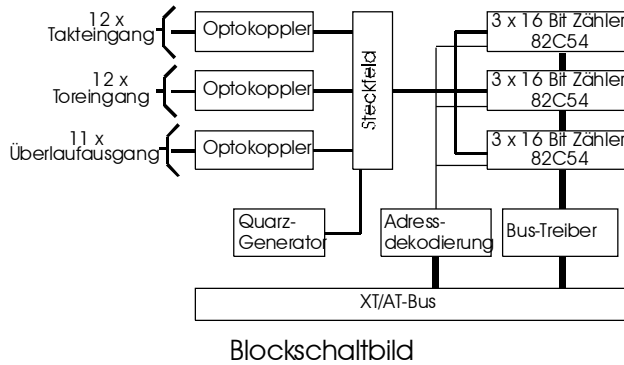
12 x
Takteingang

Optokoppler

12 x
Toreingang

Optokoppler

11 x
Überlaufausgang

Optokoppler

Steckfeld

3 x 16 Bit Zähler
82C54

3 x 16 Bit Zähler
82C54

3 x 16 Bit Zähler
82C54

Quarz-
Generator

Adress-
dekodierung

Bus-Treiber

XT/AT-Bus

Blockschaltbild